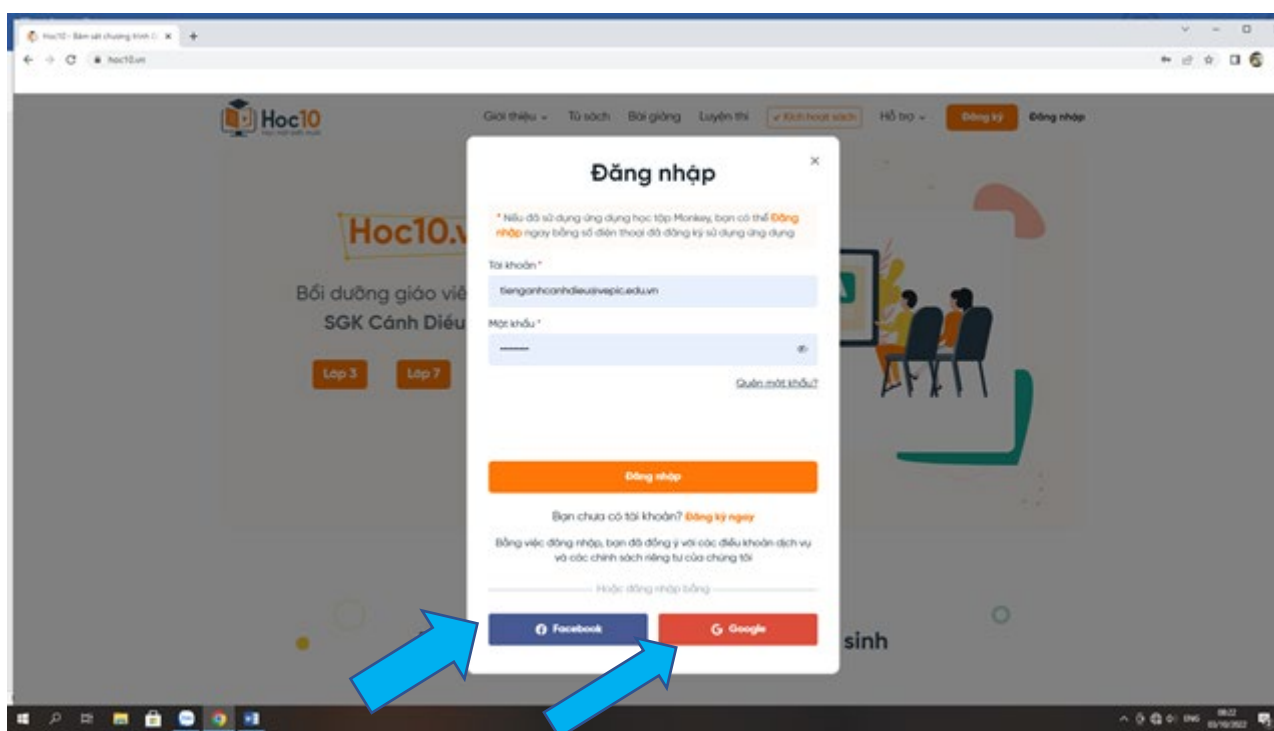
Hoc10 - Bám sát chương trình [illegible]

hoc10.vn

Hoc10

Giới thiệu Tủ sách Bài giảng Luyện thi Kích hoạt sách Hỗ trợ Đăng ký Đăng nhập

Hoc10.v

Bồi dưỡng giáo viê

SGK Cánh Diều

Lớp 3 Lớp 7

sinh

Đăng nhập

* Nếu đã sử dụng ứng dụng học tập Monkey, bạn có thể Đăng nhập ngay bằng số điện thoại đã đăng ký sử dụng ứng dụng

Tài khoản *

tienganhcanhdieu@vepic.edu.vn

Mật khẩu *

Quên mật khẩu?

Đăng nhập

Bạn chưa có tài khoản? Đăng ký ngay

Bằng việc đăng nhập, bạn đã đồng ý với các điều khoản dịch vụ và các chính sách riêng tư của chúng tôi

Hoặc đăng nhập bằng

Facebook

Google

ENG